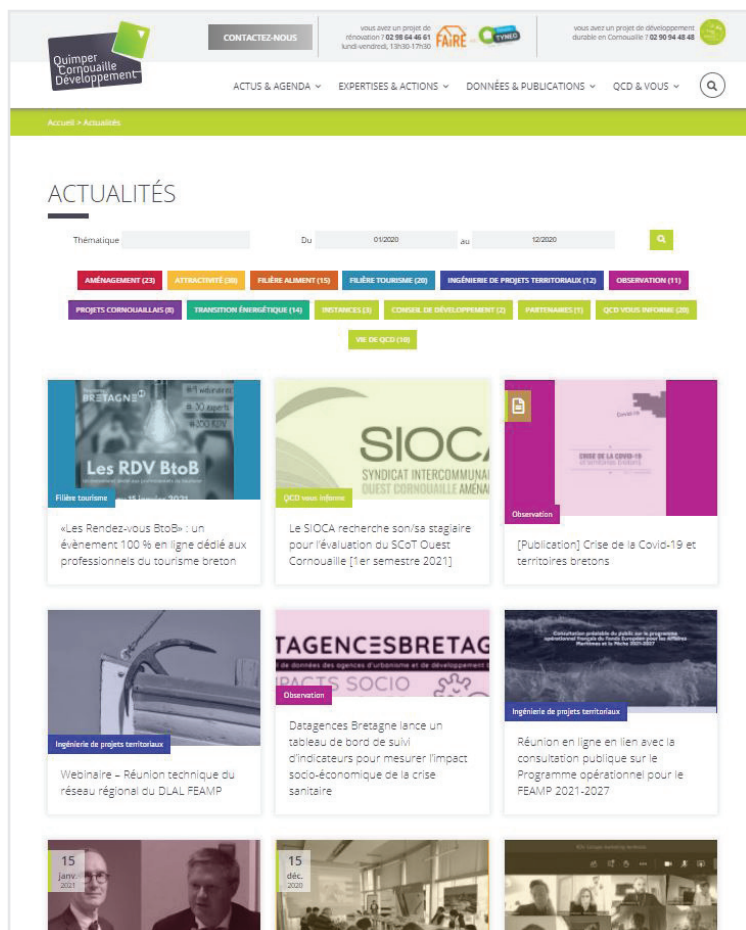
Quimper Cornouaille Développement

CONTACTEZ-NOUS

vous avez un projet de rénovation ? 02 98 64 46 61 lundi-vendredi, 13h30-17h30 FAIRE TYNEO

vous avez un projet de développement durable en Cornouaille ? 02 90 94 48 48

ACTUS & AGENDA EXPERTISES & ACTIONS DONNÉES & PUBLICATIONS QCD & VOUS

Accueil > Actualités

ACTUALITÉS

Thématique

Du 01/2020 au 12/2020

AMÉNAGEMENT (23) ATTRACTIVITÉ (38) FILIÈRE ALIMENT (15) FILIÈRE TOURISME (20) INGÉNIERIE DE PROJETS TERRITORIAUX (12) OBSERVATION (11) PROJETS CORNOUAILLAIS (8) TRANSITION ÉNERGÉTIQUE (14) INSTANCES (3) CONSEIL DE DÉVELOPPEMENT (2) PARTENAIRES (1) QCD VOUS INFORME (20) VIE DE QCD (10)

BRETAGNE #4 webinaires #30 experts #300 RDV Les RDV BtoB 11 janvier 2021

Filière tourisme

«Les Rendez-vous BtoB» : un évènement 100 % en ligne dédié aux professionnels du tourisme breton

SIOCA SYNDICAT INTERCOMMUNAL OUEST CORNOUAILLE AMÉN

QCD vous informe

Le SIOCA recherche son/sa stagiaire pour l'évaluation du SCoT Ouest Cornouaille [1er semestre 2021]

CRISE DE LA COVID-19 ET TERRITOIRES BRETONS

Observation

[Publication] Crise de la Covid-19 et territoires bretons

Ingénierie de projets territoriaux

Webinaire – Réunion technique du réseau régional du DLAL FEAMP

TAGENCESBRETAG IMPACTS SOCIO

Observation

Datagences Bretagne lance un tableau de bord de suivi d'indicateurs pour mesurer l'impact socio-économique de la crise sanitaire

Ingénierie de projets territoriaux

Réunion en ligne en lien avec la consultation publique sur le Programme opérationnel pour le FEAMP 2021-2027

15 janv. 2021

15 déc. 2020